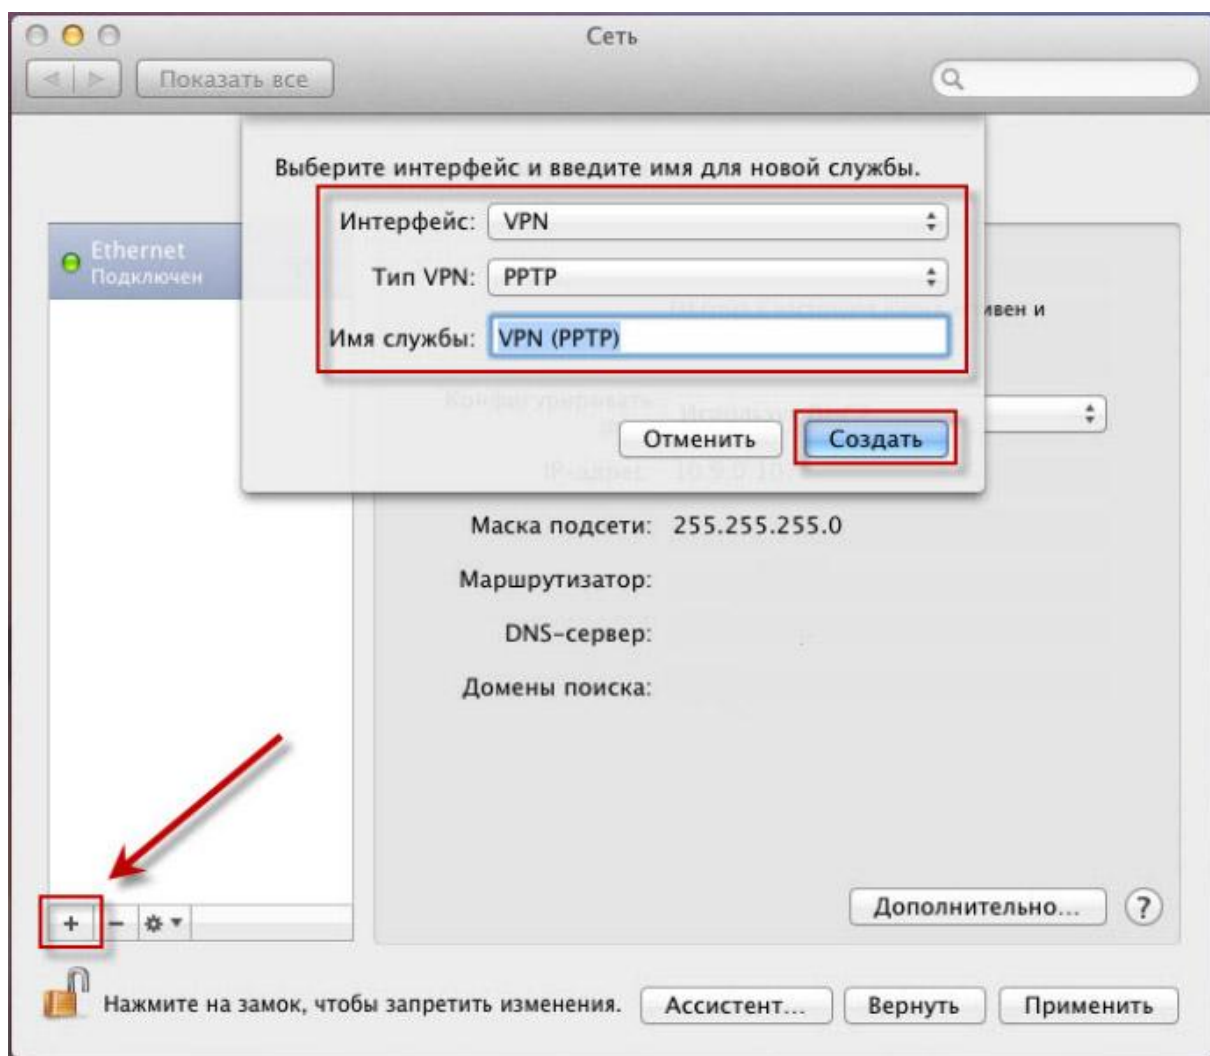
Сеть

Показать все

Выберите интерфейс и введите имя для новой службы.

Интерфейс: VPN

Тип VPN: PPTP

Имя службы: VPN (PPTP)

Отменить

Создать

Ethernet
Подключен

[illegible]вен и

Маска подсети: 255.255.255.0

Маршрутизатор:

DNS-сервер:

Домены поиска:

Дополнительно...

?

+ − ✲

Нажмите на замок, чтобы запретить изменения.

Ассистент...

Вернуть

Применить